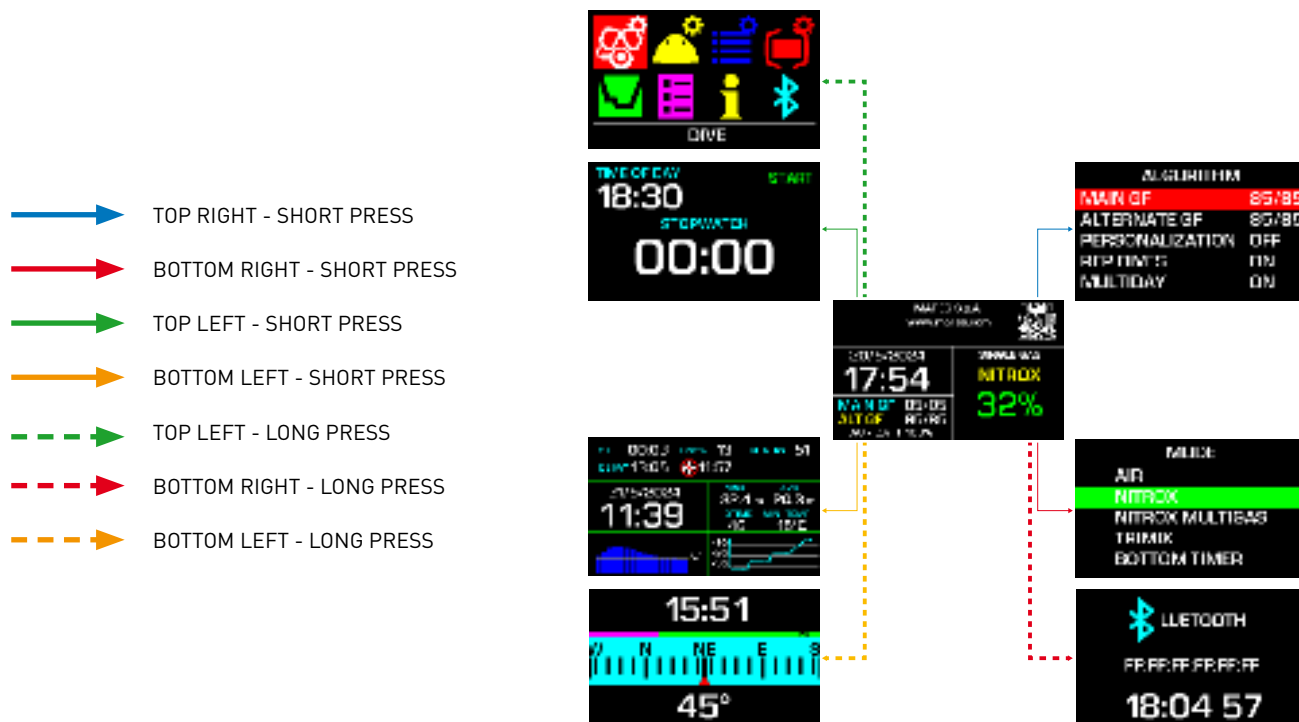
TOP RIGHT - SHORT PRESS
BOTTOM RIGHT - SHORT PRESS
TOP LEFT - SHORT PRESS
BOTTOM LEFT - SHORT PRESS
TOP LEFT - LONG PRESS
BOTTOM RIGHT - LONG PRESS
BOTTOM LEFT - LONG PRESS

DIVE

TIME OF DAY
18:30
START
STOPWATCH
00:00

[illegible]
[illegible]
17:54
NITROX
32%
MAIN GF 85/85
ALT GF 85/85

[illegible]
11:39

15:51
W N NE E S
45°

ALGORITHM
MAIN GF 85/85
ALTERNATE GF 85/85
PERSONALIZATION OFF
RGP DIVES ON
MULTIDAY ON

MODE
AIR
NITROX
NITROX MULTIGAS
TRIMIX
BOTTOM TIMER

BLUETOOTH
FF:FF:FF:FF:FF:FF
18:04 57